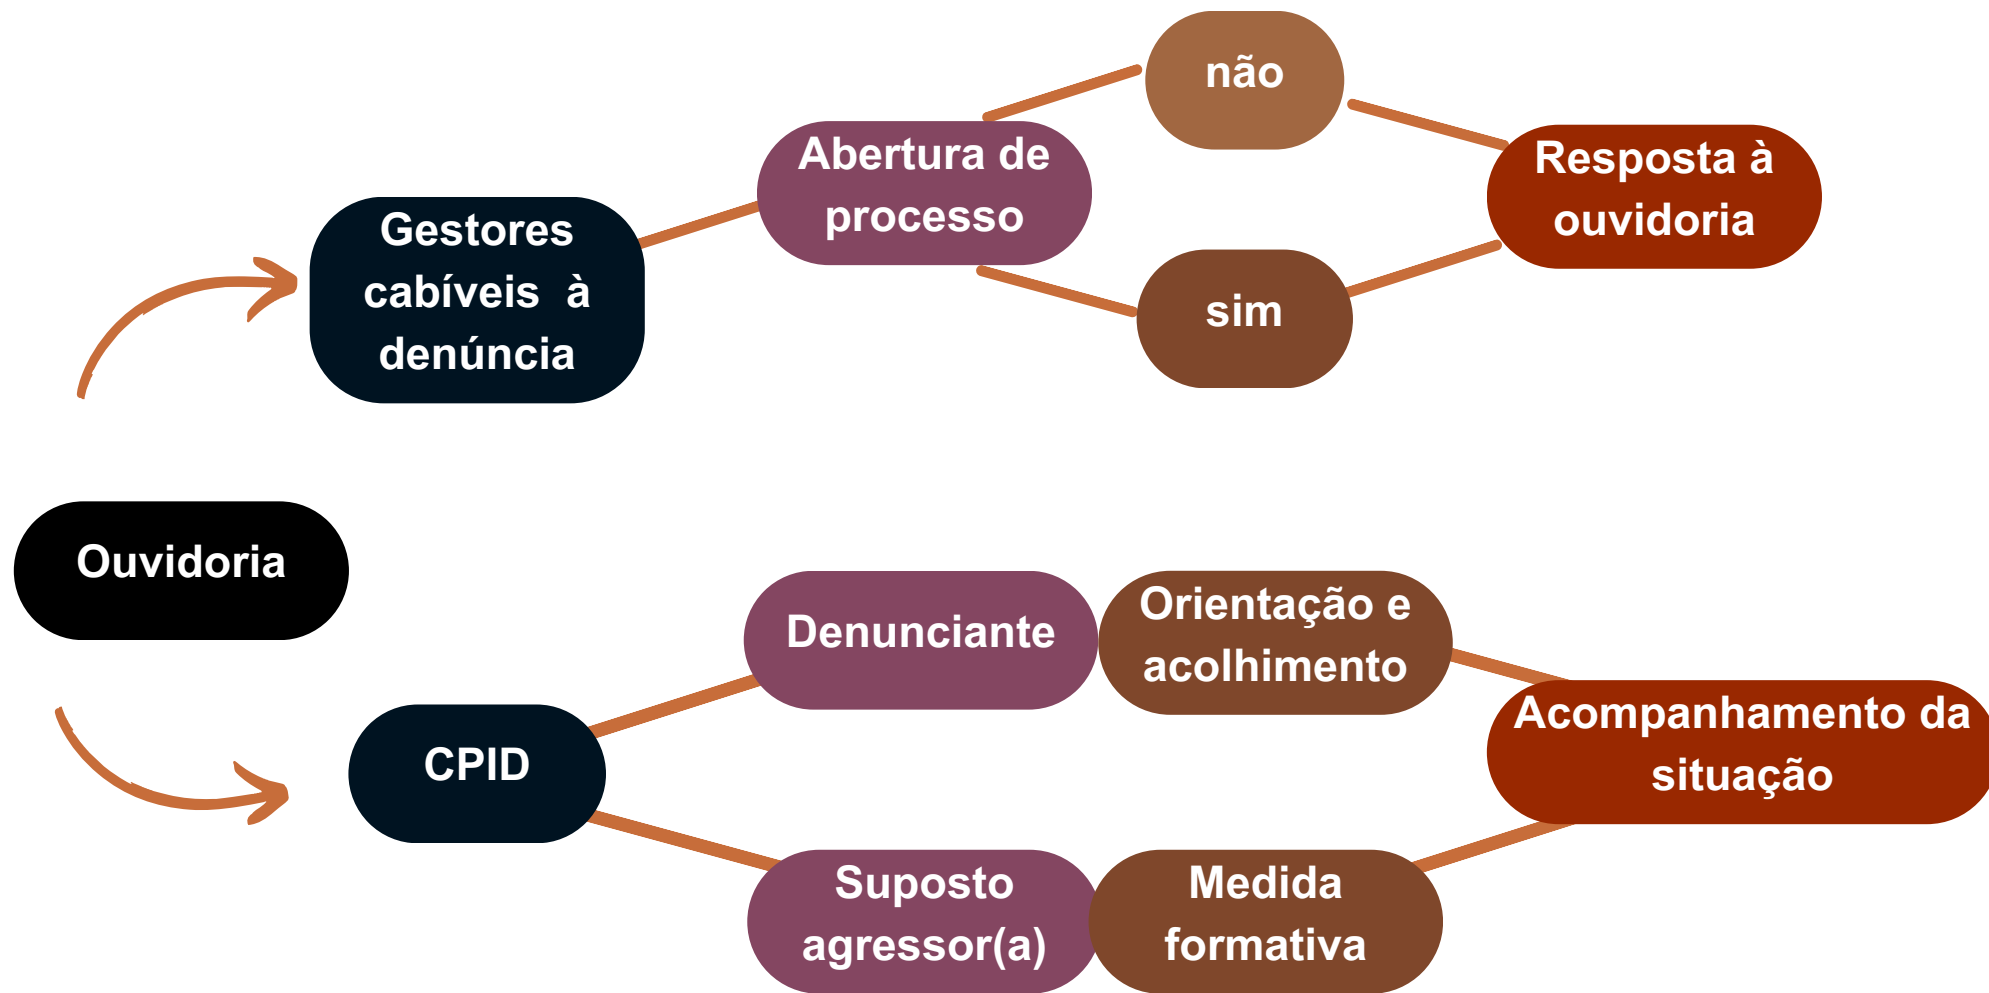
Ouvidoria

Gestores cabíveis à denúncia

Abertura de processo

não

sim

Resposta à ouvidoria

CPID

Denunciante

Orientação e acolhimento

Suposto agressor(a)

Medida formativa

Acompanhamento da situação